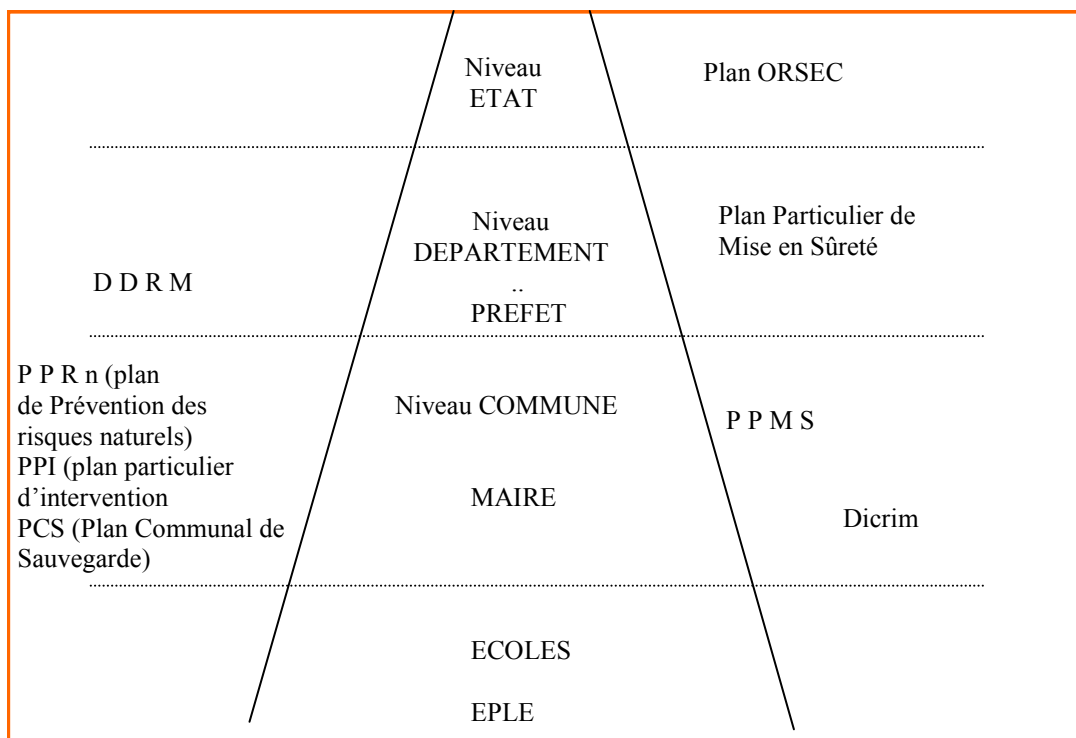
Niveau ETAT

Plan ORSEC

Niveau DEPARTEMENT
..
PREFET

Plan Particulier de Mise en Sûreté

D D R M

P P R n (plan de Prévention des risques naturels)
PPI (plan particulier d'intervention
PCS (Plan Communal de Sauvegarde)

Niveau COMMUNE

MAIRE

P P M S

Dicrim

ECOLES

EPLE